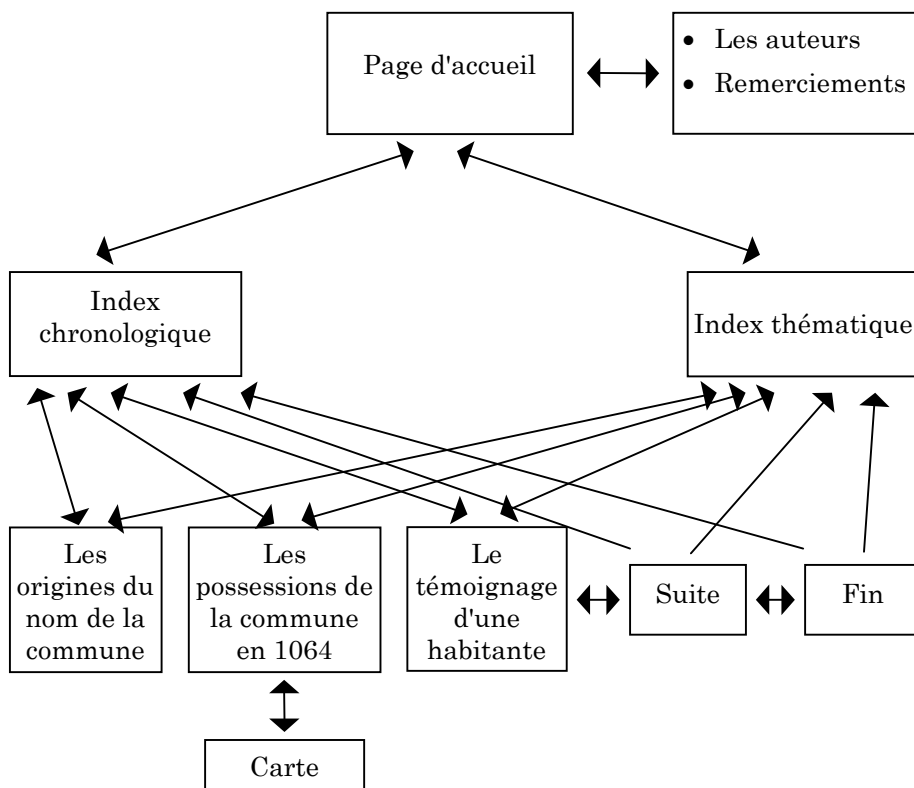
Page d'accueil

• Les auteurs
• Remerciements

Index chronologique

Index thématique

Les origines du nom de la commune

Les possessions de la commune en 1064

Le témoignage d'une habitante

Suite

Fin

Carte